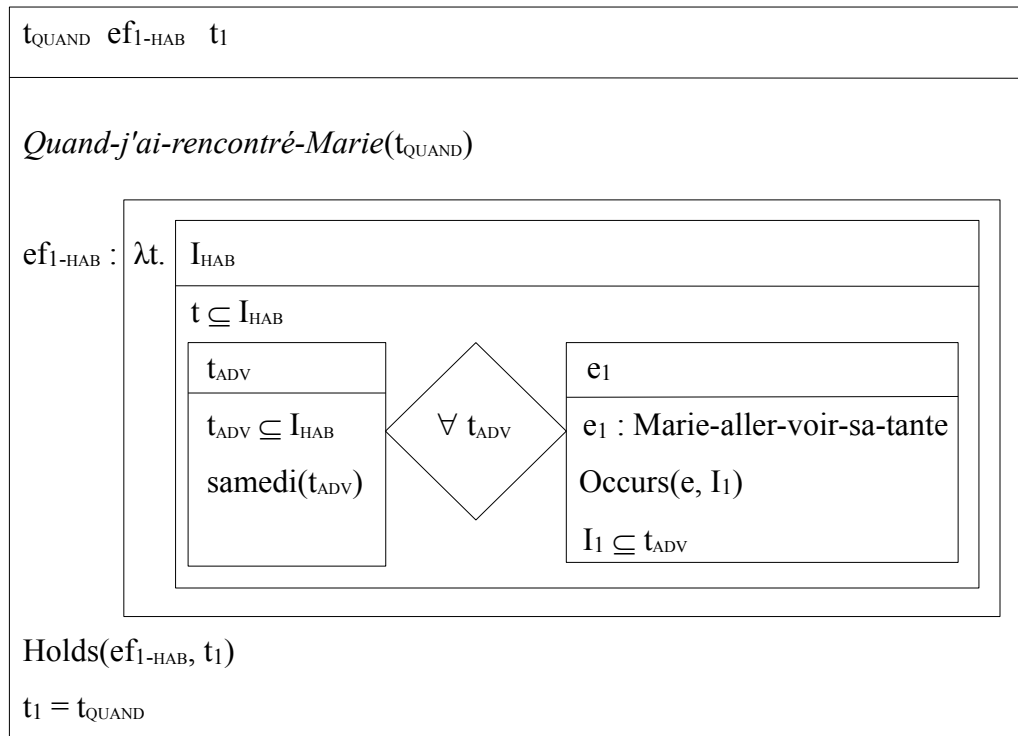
$t_{QUAND}$ $ef_{1\text{-}HAB}$ $t_1$

*Quand-j'ai-rencontré-Marie*($t_{QUAND}$)

$ef_{1\text{-}HAB}$ : $\lambda t.$

$I_{HAB}$

$t \subseteq I_{HAB}$

$t_{ADV}$

$t_{ADV} \subseteq I_{HAB}$

samedi($t_{ADV}$)

$\forall$ $t_{ADV}$

$e_1$

$e_1$ : Marie-aller-voir-sa-tante

Occurs(e, $I_1$)

$I_1 \subseteq t_{ADV}$

Holds($ef_{1\text{-}HAB}$, $t_1$)

$t_1 = t_{QUAND}$